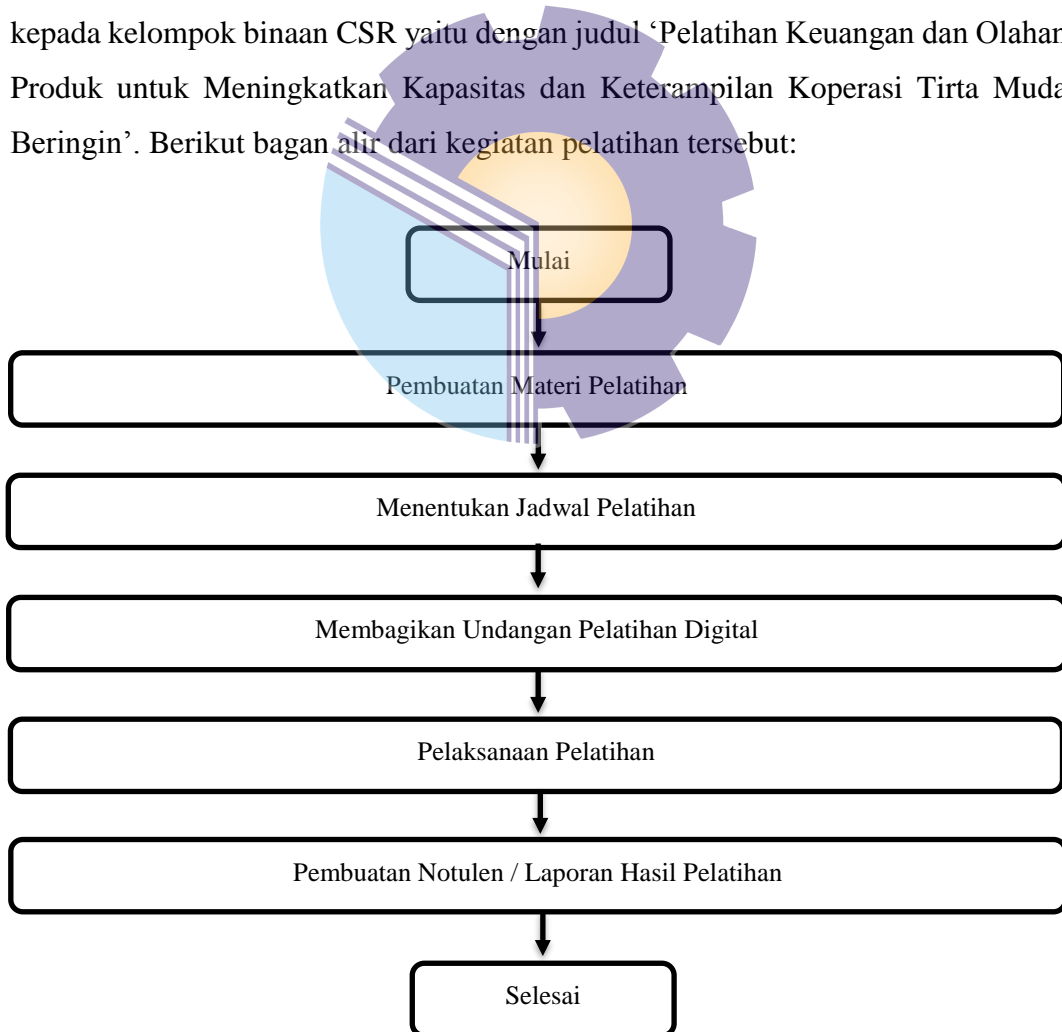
kepada kelompok binaan CSR yaitu dengan judul 'Pelatihan Keuangan dan Olahan Produk untuk Meningkatkan Kapasitas dan Keterampilan Koperasi Tirta Muda Beringin'. Berikut bagan alir dari kegiatan pelatihan tersebut:

Mulai

Pembuatan Materi Pelatihan

Menentukan Jadwal Pelatihan

Membagikan Undangan Pelatihan Digital

Pelaksanaan Pelatihan

Pembuatan Notulen / Laporan Hasil Pelatihan

Selesai